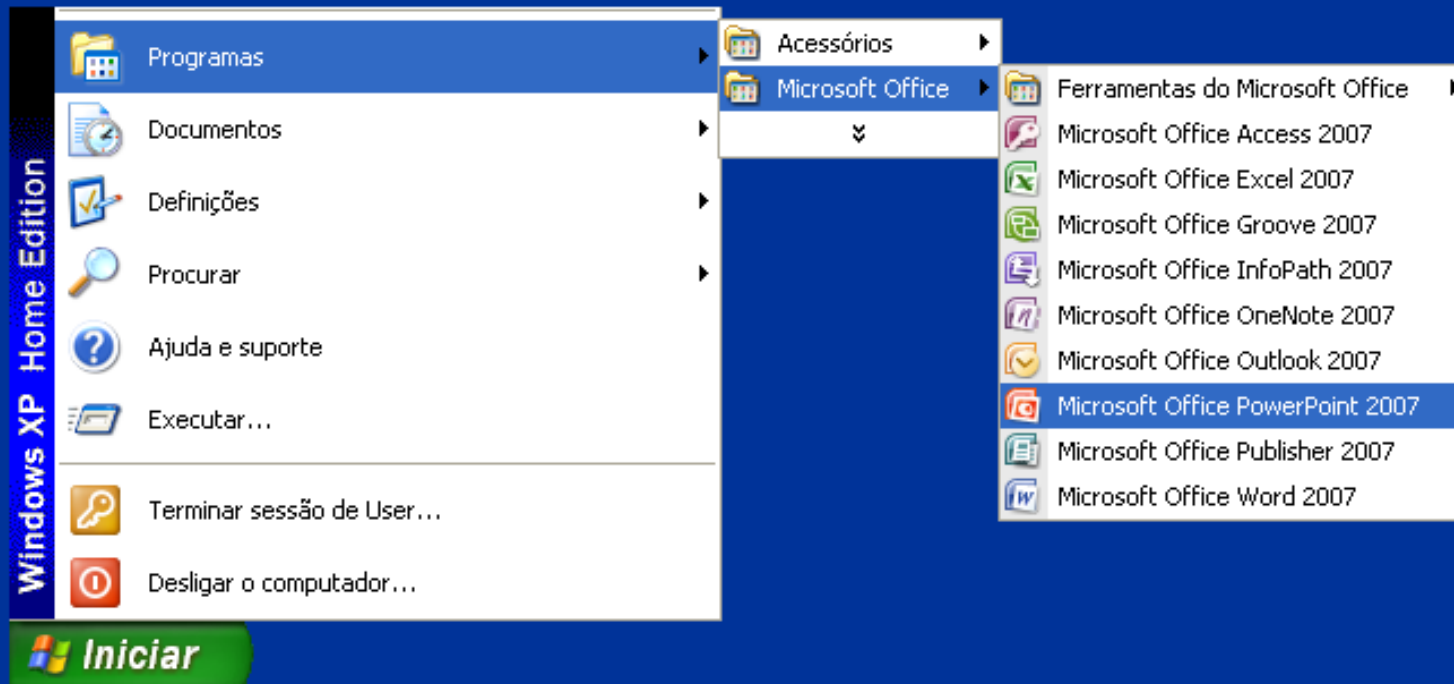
Windows XP Home Edition

Programas
Documentos
Definições
Procurar
Ajuda e suporte
Executar...
Terminar sessão de User...
Desligar o computador...

Iniciar

Acessórios
Microsoft Office

Ferramentas do Microsoft Office
Microsoft Office Access 2007
Microsoft Office Excel 2007
Microsoft Office Groove 2007
Microsoft Office InfoPath 2007
Microsoft Office OneNote 2007
Microsoft Office Outlook 2007
Microsoft Office PowerPoint 2007
Microsoft Office Publisher 2007
Microsoft Office Word 2007